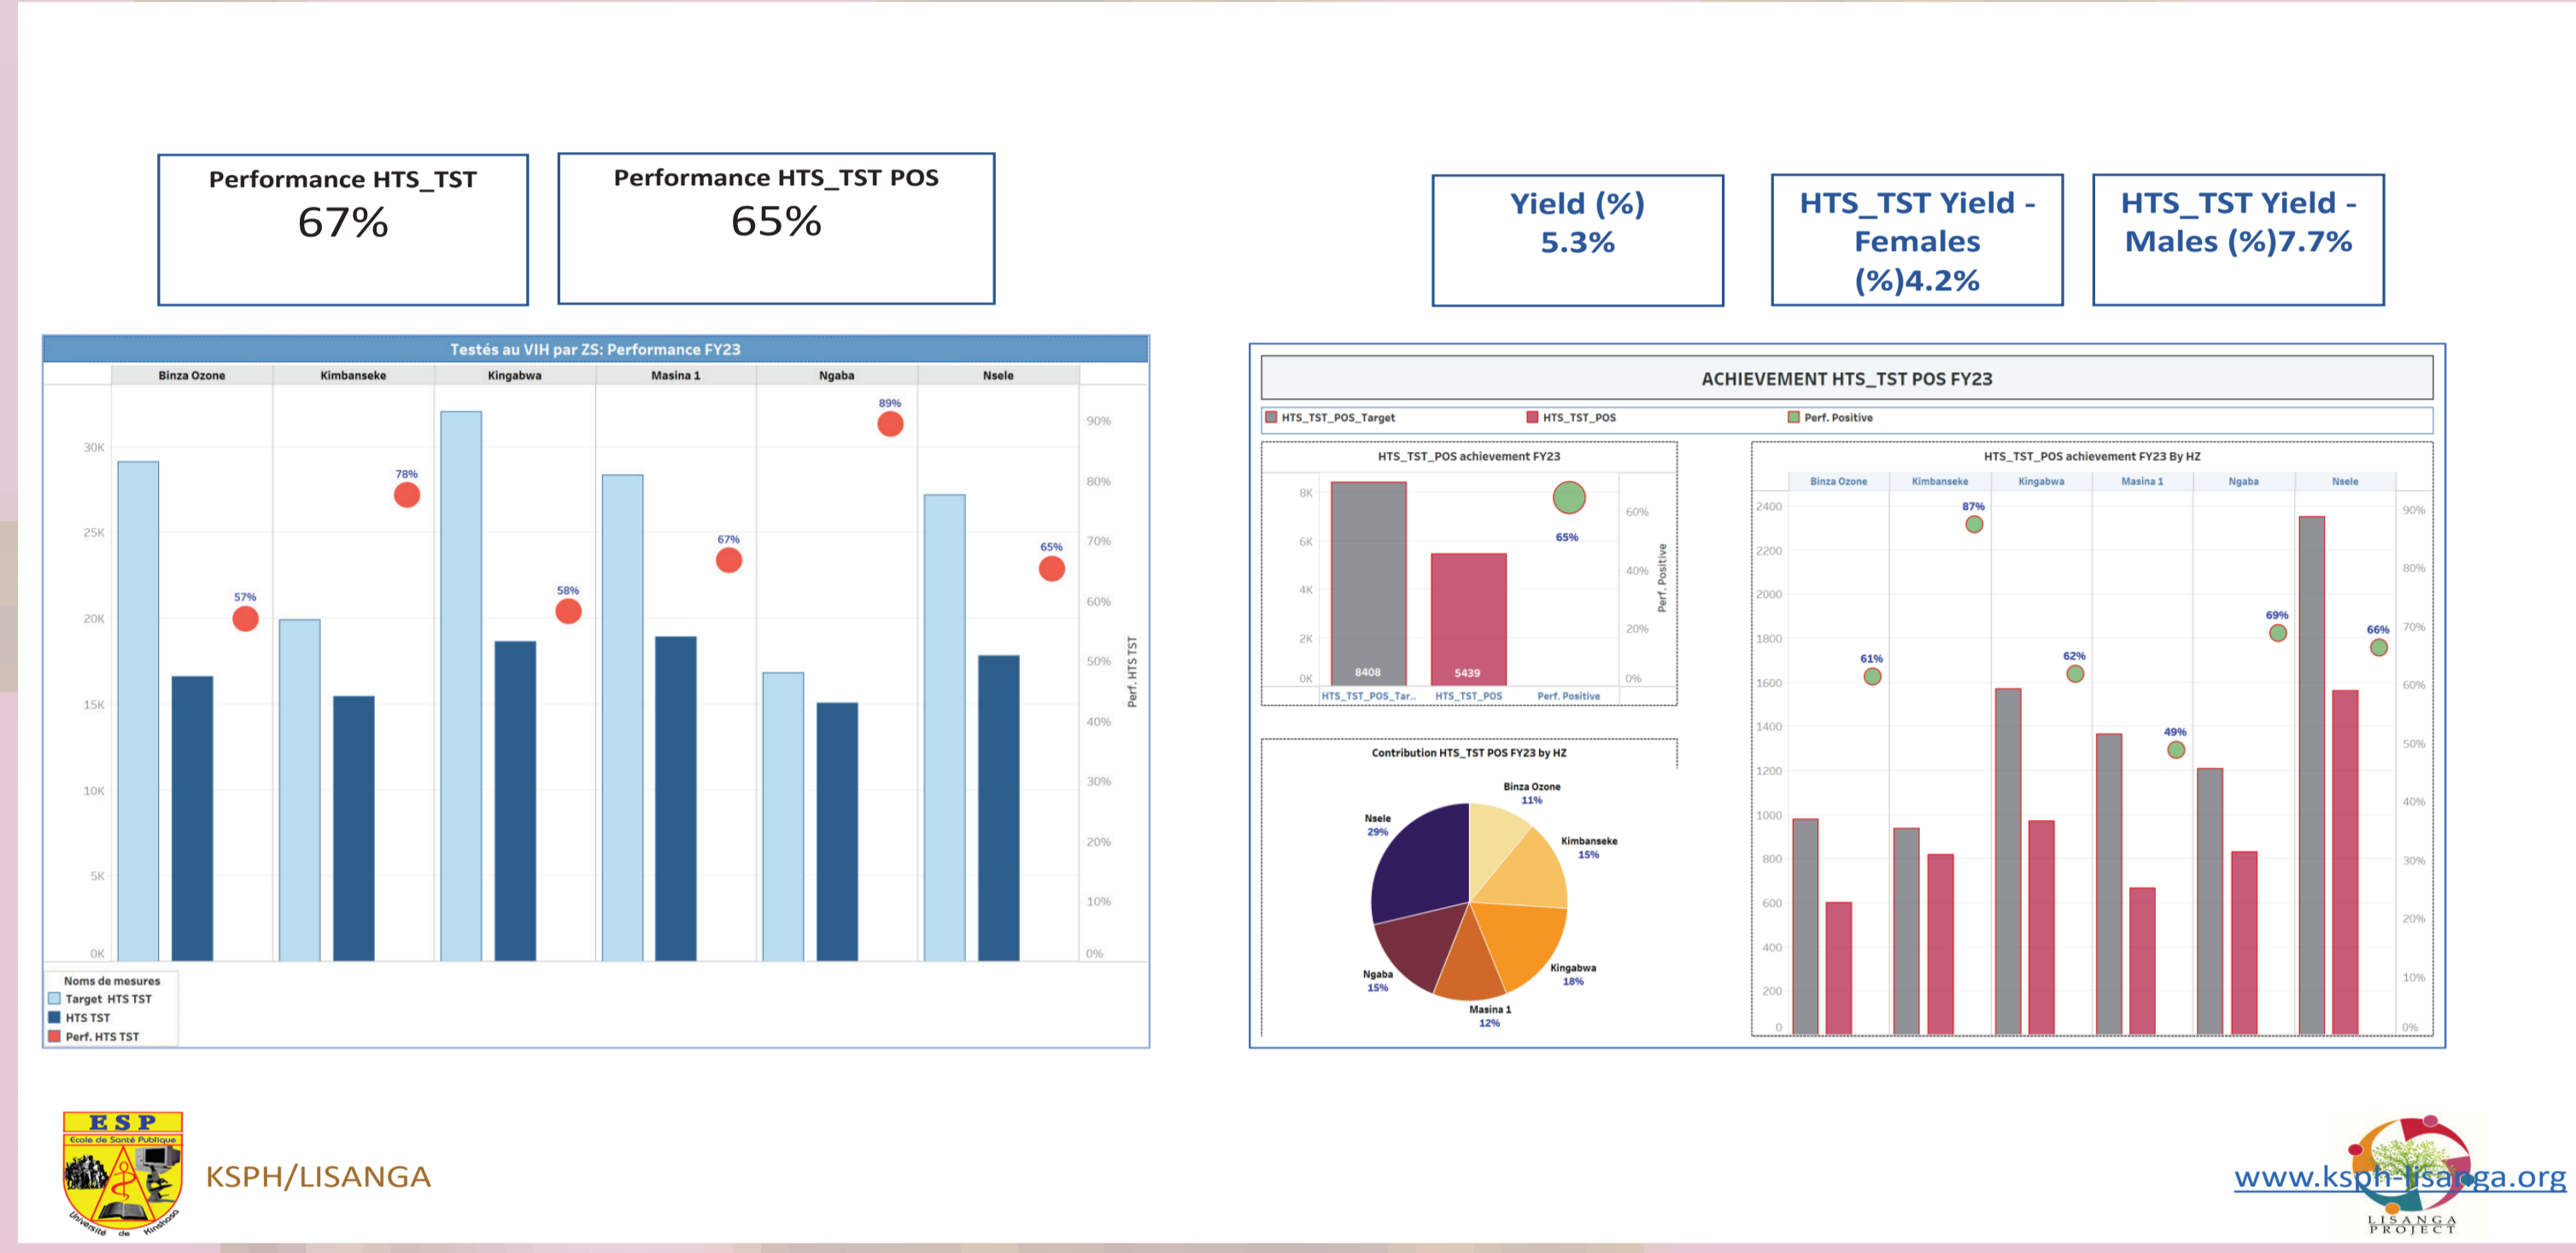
Performance HTS_TST
67%

Performance HTS_TST POS
65%

Yield (%)
5.3%

HTS_TST Yield - Females (%)4.2%

HTS_TST Yield - Males (%)7.7%

Testés au VIH par ZS: Performance FY23

Binza Ozone | Kimbanseke | Kingabwa | Masina 1 | Ngaba | Nsele

30K
25K
20K
15K
10K
5K
0K

57%
78%
58%
67%
89%
65%

90%
80%
70%
60%
50%
40%
30%
20%
10%
0%

Perf. HTS TST

Noms de mesures
Target HTS TST
HTS TST
Perf. HTS TST

ACHIEVEMENT HTS_TST POS FY23

HTS_TST_POS_Target
HTS_TST_POS
Perf. Positive

HTS_TST_POS achievement FY23

8K
6K
4K
2K
0K

8408
5439
65%

60%
40%
20%
0%

Perf. Positive

HTS_TST_POS_Tar.. HTS_TST_POS Perf. Positive

Contribution HTS_TST POS FY23 by HZ

Binza Ozone 11%
Kimbanseke 15%
Kingabwa 18%
Masina 1 12%
Ngaba 15%
Nsele 29%

HTS_TST_POS achievement FY23 By HZ

Binza Ozone | Kimbanseke | Kingabwa | Masina 1 | Ngaba | Nsele

2400
2200
2000
1800
1600
1400
1200
1000
800
600
400
200
0

61%
87%
62%
49%
69%
66%

90%
80%
70%
60%
50%
40%
30%
20%
10%
0%

ESP
Ecole de Santé Publique
Université de Kinshasa

KSPH/LISANGA

www.ksph-lisanga.org

LISANGA PROJECT